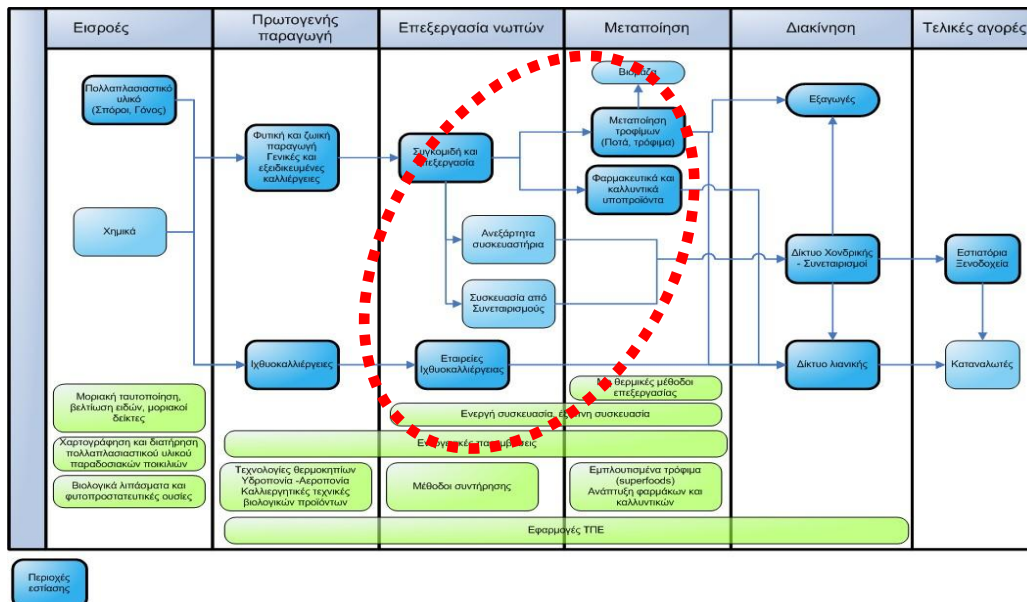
Εισροές | Πρωτογενής παραγωγή | Επεξεργασία νωπών | Μεταποίηση | Διακίνηση | Τελικές αγορές

Πολλαπλασιαστικό υλικό (Σπόροι, Γόνος)

Χημικά

Φυτική και ζωική παραγωγή Γενικές και εξειδικευμένες καλλιέργειες

Ιχθυοκαλλιέργειες

Συγκομιδή και επεξεργασία

Ανεξάρτητα συσκευαστήρια

Συσκευασία από Συνεταιρισμούς

Εταιρείες Ιχθυοκαλλιέργειας

Βιομάζα

Μεταποίηση τροφίμων (Ποτά, τρόφιμα)

Φαρμακευτικά και καλλυντικά υποπροϊόντα

Εξαγωγές

Δίκτυο Χονδρικής - Συνεταιρισμοί

Δίκτυο λιανικής

Εστιατόρια Ξενοδοχεία

Καταναλωτές

Μοριακή ταυτοποίηση, βελτίωση ειδών, μοριακοί δείκτες

Χαρτογράφηση και διατήρηση πολλαπλασιαστικού υλικού παραδοσιακών ποικιλιών

Βιολογικά λιπάσματα και φυτοπροστατευτικές ουσίες

Τεχνολογίες θερμοκηπίων Υδροπονία -Αεροπονία Καλλιεργητικές τεχνικές βιολογικών προϊόντων

Μέθοδοι συντήρησης

Μη θερμικές μέθοδοι επεξεργασίας

Ενεργή συσκευασία, έξυπνη συσκευασία

Ενεργειακές παρεμβάσεις

Εμπλουτισμένα τρόφιμα (superfoods) Ανάπτυξη φαρμάκων και καλλυντικών

Εφαρμογές ΤΠΕ

Περιοχές εστίασης